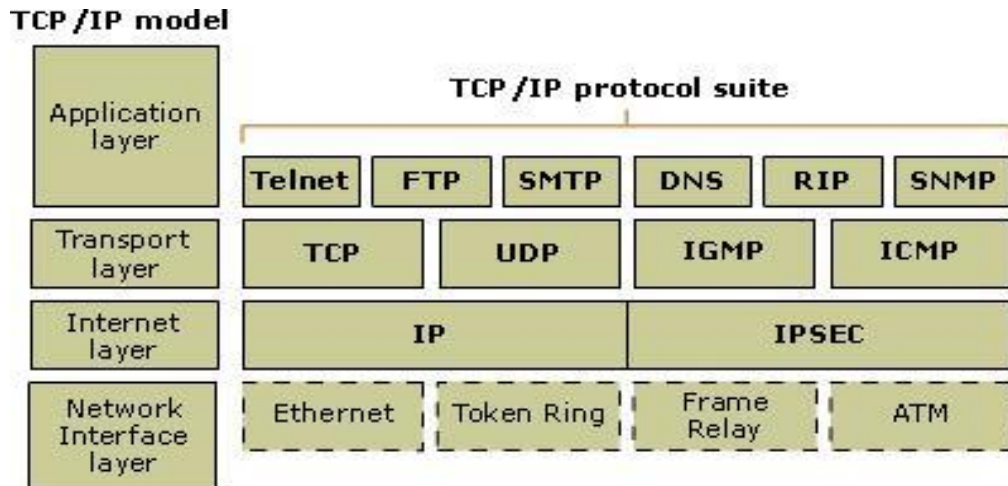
TCP /IP model

Application layer

TCP /IP protocol suite

Telnet
FTP
SMTP
DNS
RIP
SNMP

Transport layer

TCP
UDP
IGMP
ICMP

Internet layer

IP
IPSEC

Network Interface layer

Ethernet
Token Ring
Frame Relay
ATM